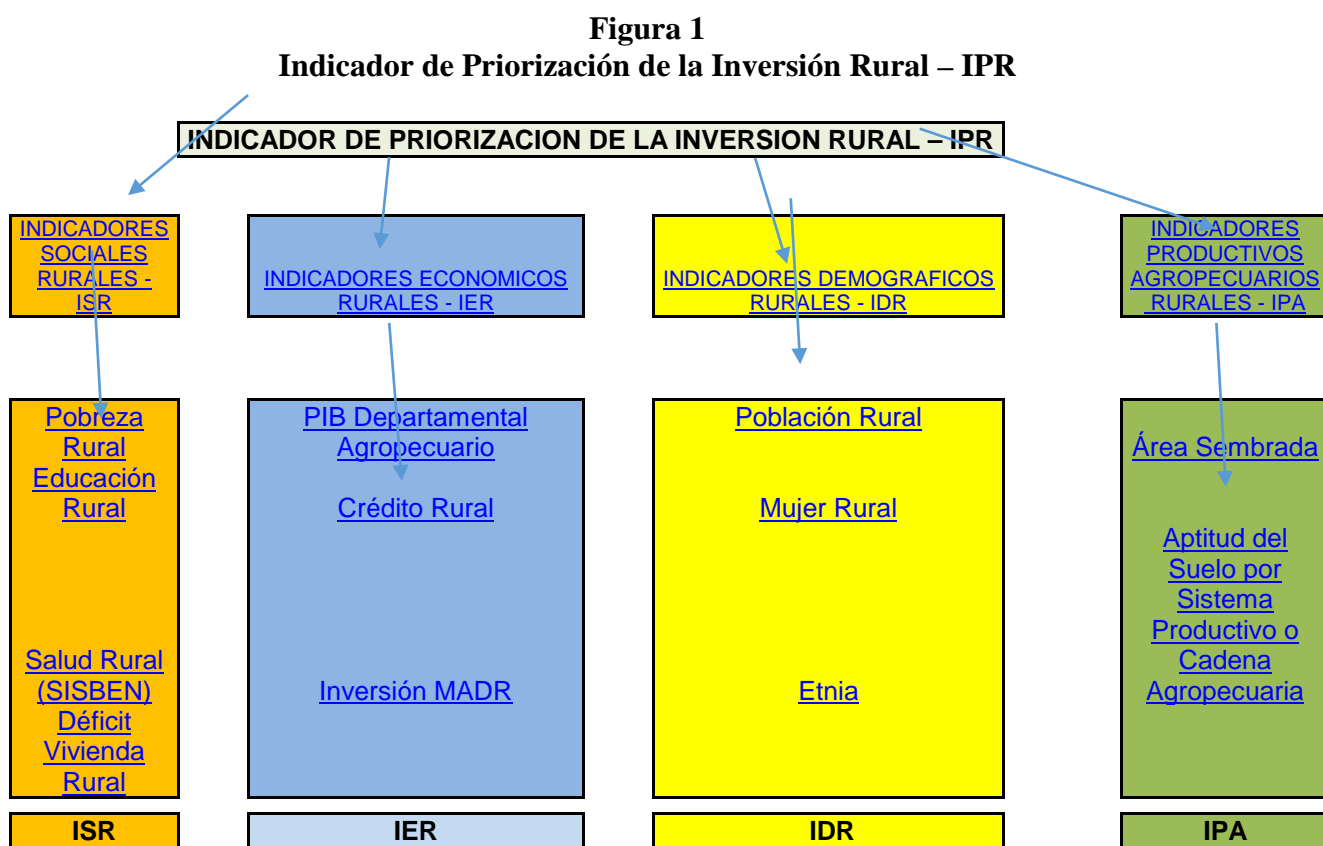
**Figura 1**
**Indicador de Priorización de la Inversión Rural – IPR**

INDICADOR DE PRIORIZACION DE LA INVERSION RURAL – IPR

INDICADORES SOCIALES RURALES - ISR

INDICADORES ECONOMICOS RURALES - IER

INDICADORES DEMOGRAFICOS RURALES - IDR

INDICADORES PRODUCTIVOS AGROPECUARIOS RURALES - IPA

Pobreza Rural
Educación Rural
Salud Rural (SISBEN)
Déficit Vivienda Rural

PIB Departamental Agropecuario
Crédito Rural
Inversión MADR

Población Rural
Mujer Rural
Etnia

Área Sembrada
Aptitud del Suelo por Sistema Productivo o Cadena Agropecuaria

ISR

IER

IDR

IPA